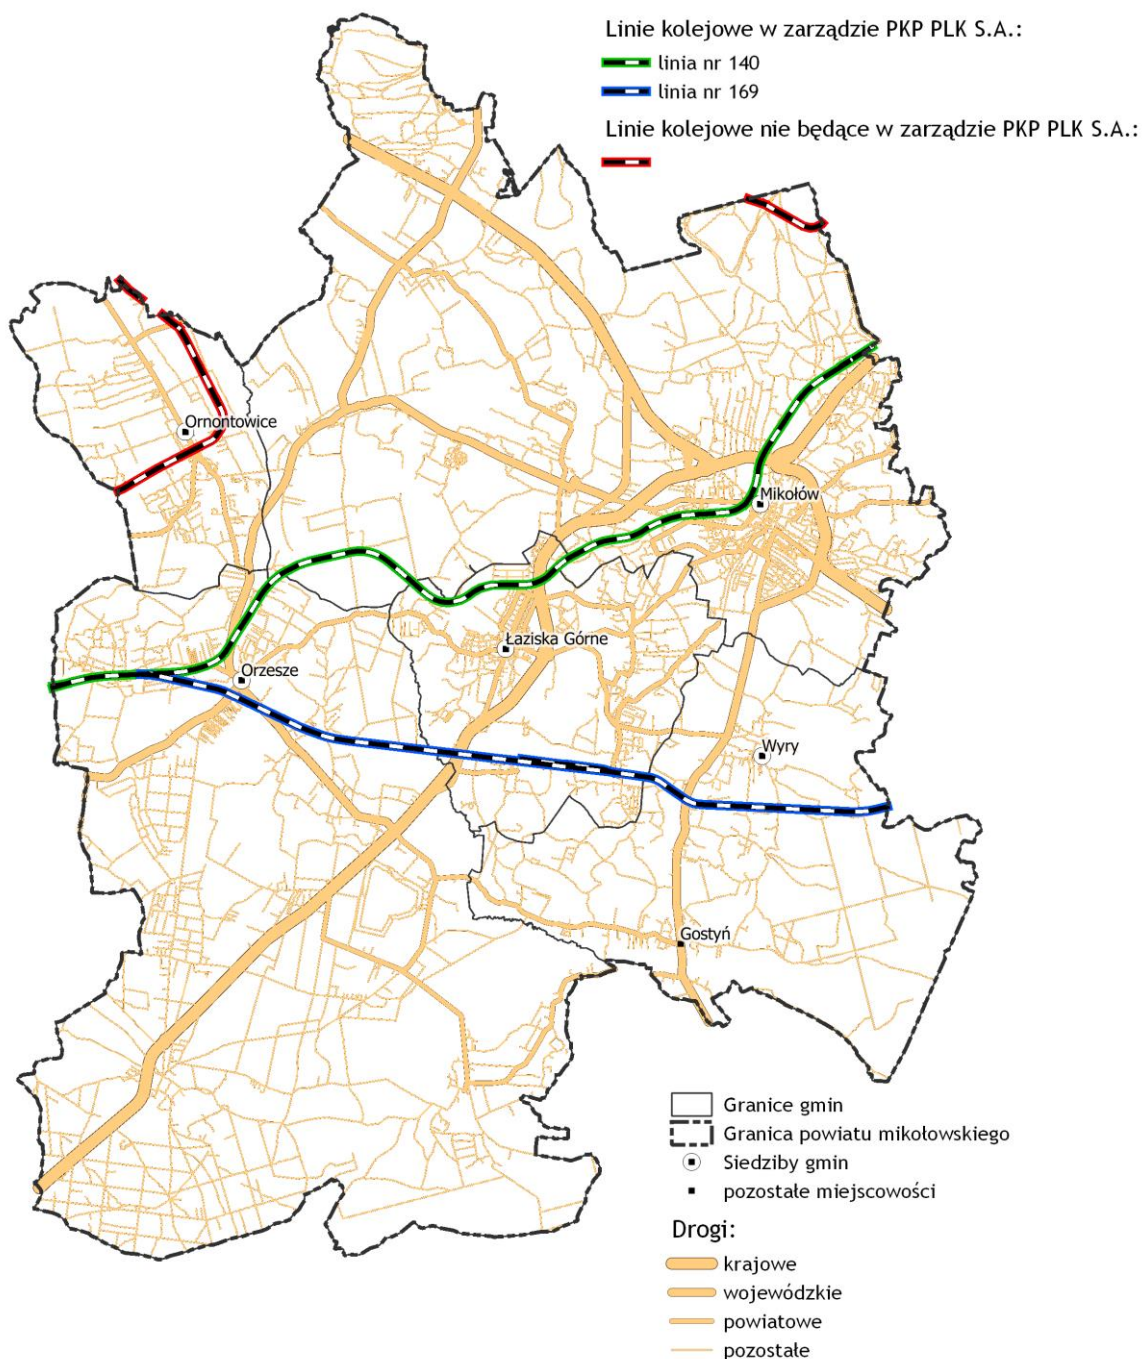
Linie kolejowe w zarządzie PKP PLK S.A.:
linia nr 140
linia nr 169
Linie kolejowe nie będące w zarządzie PKP PLK S.A.:

Ornontowice
Mikołów
Łaziska Górne
Orzesze
Wyry
Gostyń

Granice gmin
Granica powiatu mikołowskiego
Siedziby gmin
pozostałe miejscowości
Drogi:
krajowe
wojewódzkie
powiatowe
pozostałe